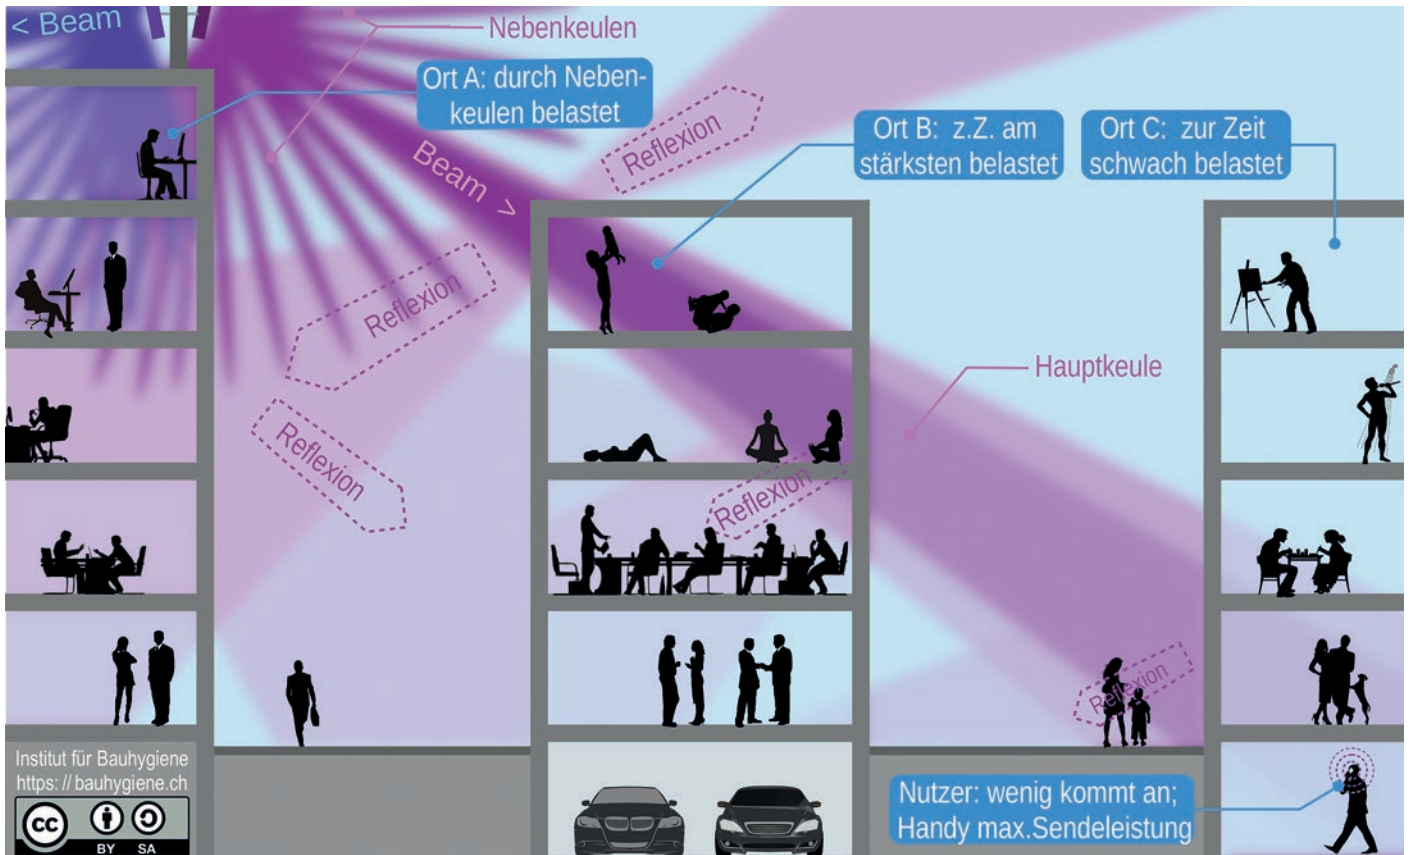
< Beam

Nebenkeulen

Ort A: durch Nebenkeulen belastet

Reflexion

Beam >

Ort B: z.Z. am stärksten belastet

Ort C: zur Zeit schwach belastet

Reflexion

Reflexion

Hauptkeule

Reflexion

Reflexion

Institut für Bauhygiene
https: // bauhygiene.ch

cc BY SA

Nutzer: wenig kommt an;
Handy max.Sendeleistung